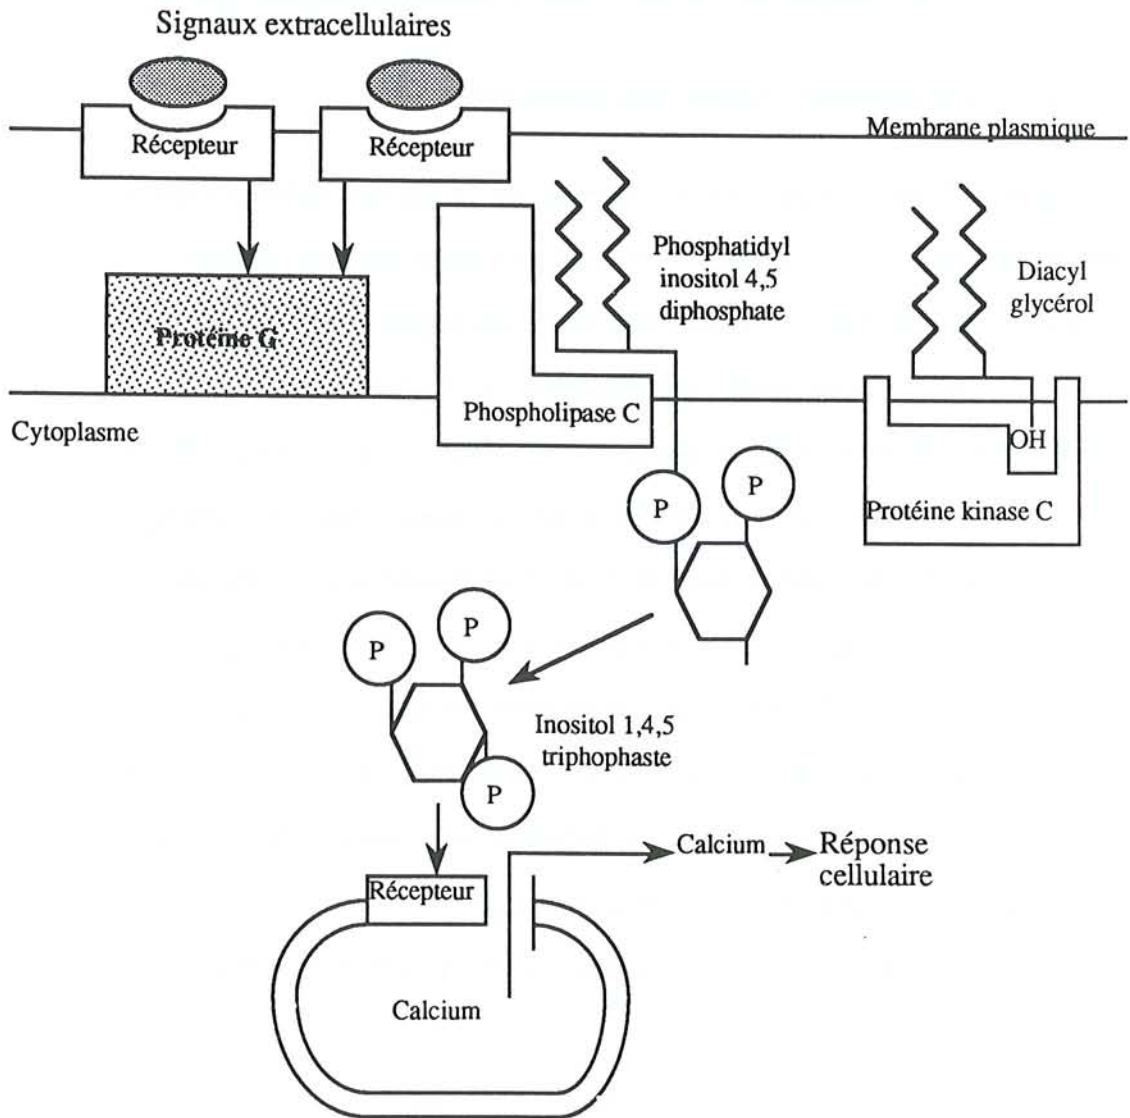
Signaux extracellulaires

Récepteur

Récepteur

Membrane plasmique

Phosphatidyl inositol 4,5 diphosphate

Diacyl glycérol

Protéine G

Phospholipase C

Cytoplasme

OH

P

P

Protéine kinase C

P

P

P

Inositol 1,4,5 triphophaste

Calcium

Réponse cellulaire

Récepteur

Calcium